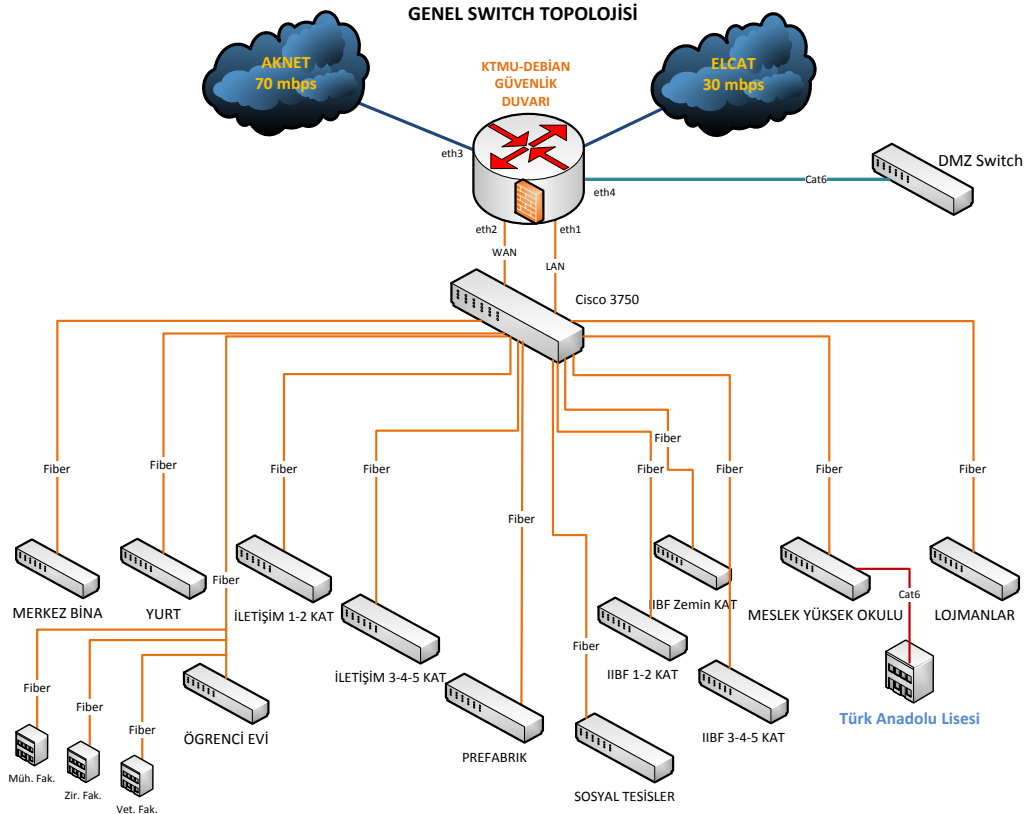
GENEL SWITCH TOPOLOJİSİ

AKNET
70 mbps

KTMU-DEBİAN
GÜVENLİK
DUVARI

ELCAT
30 mbps

eth3
eth4
Cat6
DMZ Switch
eth2
eth1
WAN
LAN
Cisco 3750

Fiber
Fiber
Fiber
Fiber
Fiber
Fiber
Fiber
Fiber
Fiber
Fiber

MERKEZ BİNA
YURT
İLETİŞİM 1-2 KAT
Fiber
İLETİŞİM 3-4-5 KAT
IBF Zemin KAT
MESLEK YÜKSEK OKULU
Cat6
LOJMANLAR
Fiber
Fiber
Fiber
Fiber
IIBF 1-2 KAT
ÖGRENCİ EVİ
PREFABRIK
IIBF 3-4-5 KAT
Türk Anadolu Lisesi
Müh. Fak.
Zir. Fak.
Vet. Fak.
SOSYAL TESİSLER